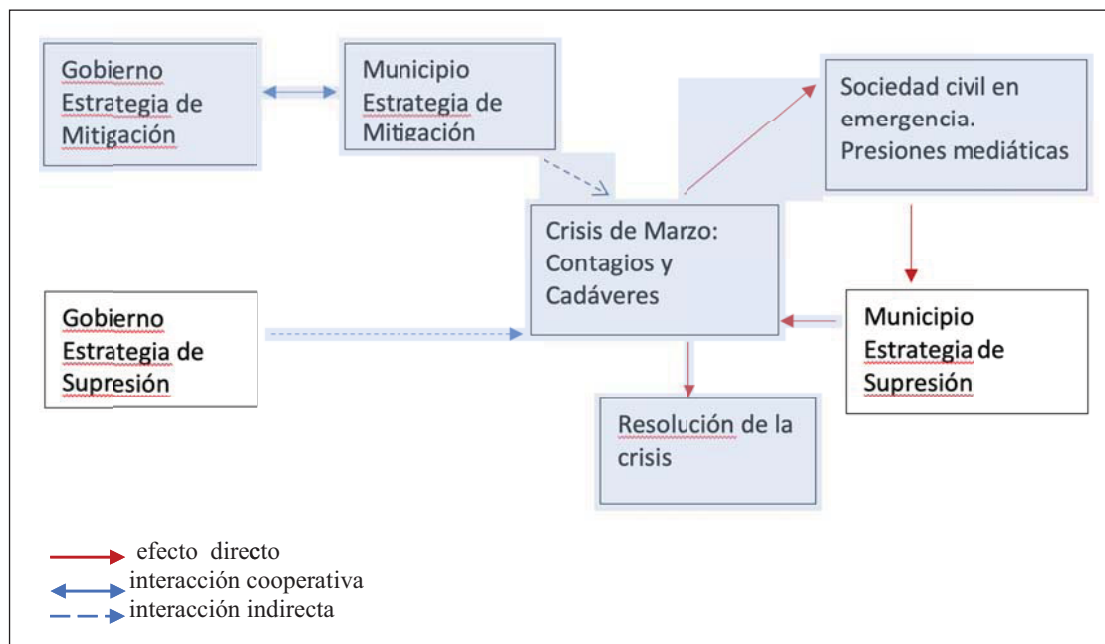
Gobierno Estrategia de Mitigación

Municipio Estrategia de Mitigación

Sociedad civil en emergencia. Presiones mediáticas

Crisis de Marzo: Contagios y Cadáveres

Gobierno Estrategia de Supresión

Municipio Estrategia de Supresión

Resolución de la crisis

efecto directo
interacción cooperativa
interacción indirecta